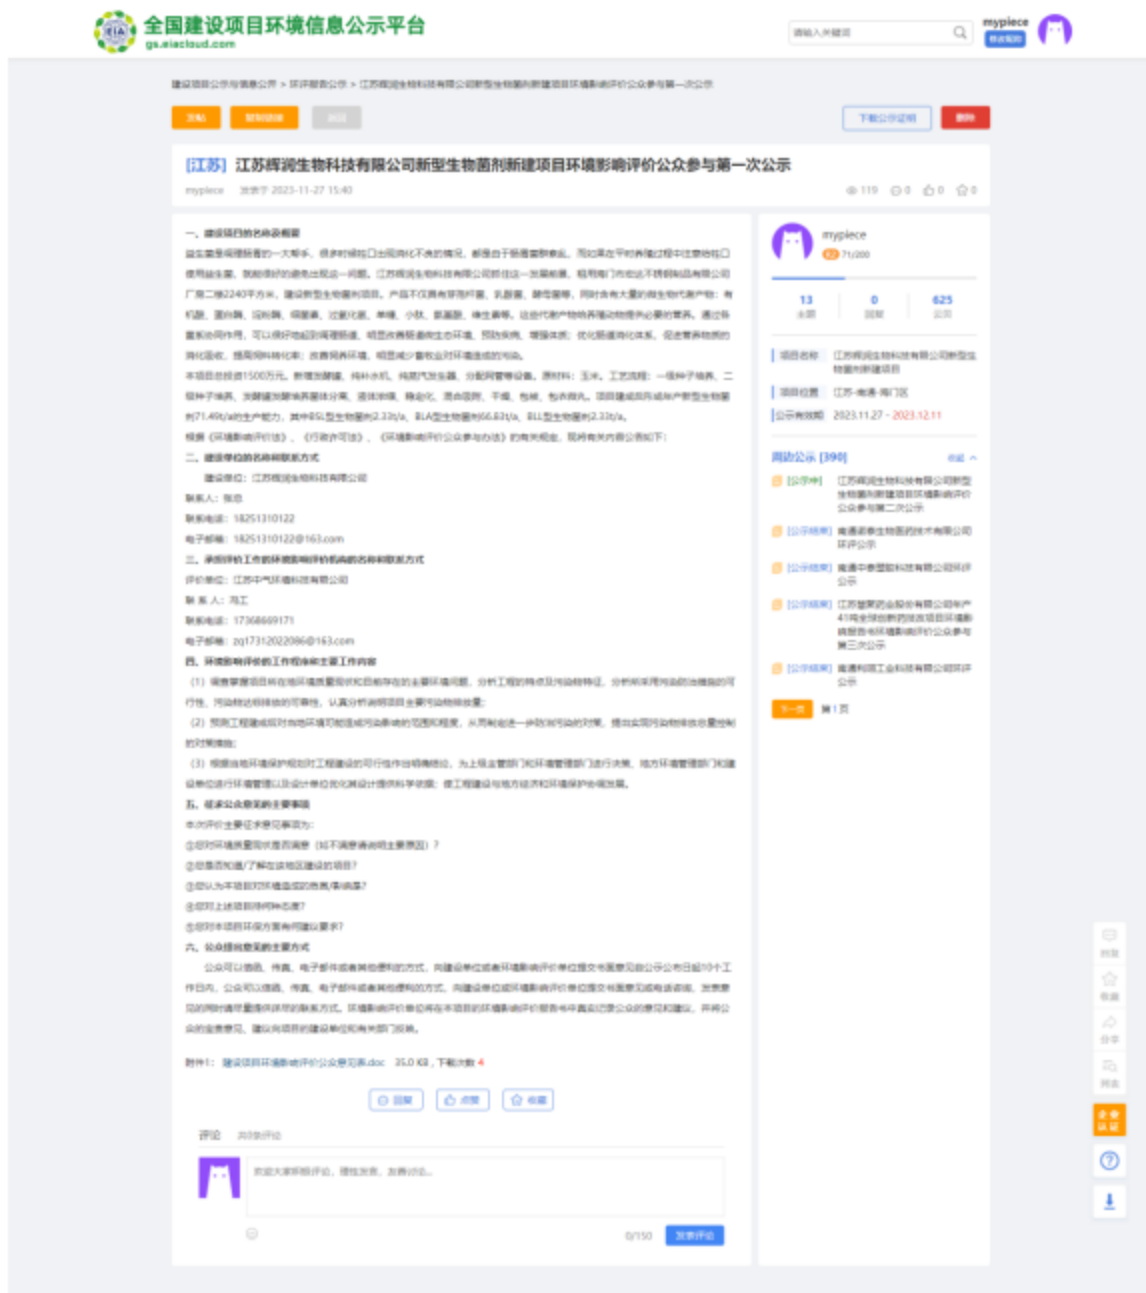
全国建设项目环境信息公示平台
gs.eiacloud.com

mypiece

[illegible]

[江苏] 江苏辉润生物科技有限公司新型生物菌剂新建项目环境影响评价公众参与第一次公示

mypiece 发表于 2023-11-27 15:40

119 0 0 0

一、建设项目的名称及概要

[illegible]

二、建设单位的名称和联系方式

建设单位：江苏辉润生物科技有限公司

联系人：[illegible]

联系电话：18251310122

电子邮箱：18251310122@163.com

三、承担评价工作的环境影响评价机构的名称和联系方式

评价单位：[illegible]

联系人：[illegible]

联系电话：17368669171

电子邮箱：zq17312022086@163.com

四、环境影响评价的工作程序和主要工作内容

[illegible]

五、征求公众意见的主要事项

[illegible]

六、公众提出意见的主要方式

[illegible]

附件1：建设项目环境影响评价公众意见表.doc 35.0 KB，下载次数 4

评论

0/150 发表评论

mypiece

13 0 625

项目名称 江苏辉润生物科技有限公司新型生物菌剂新建项目

公示有效期 2023.11.27 - 2023.12.11

周边公示 [390]

第1页